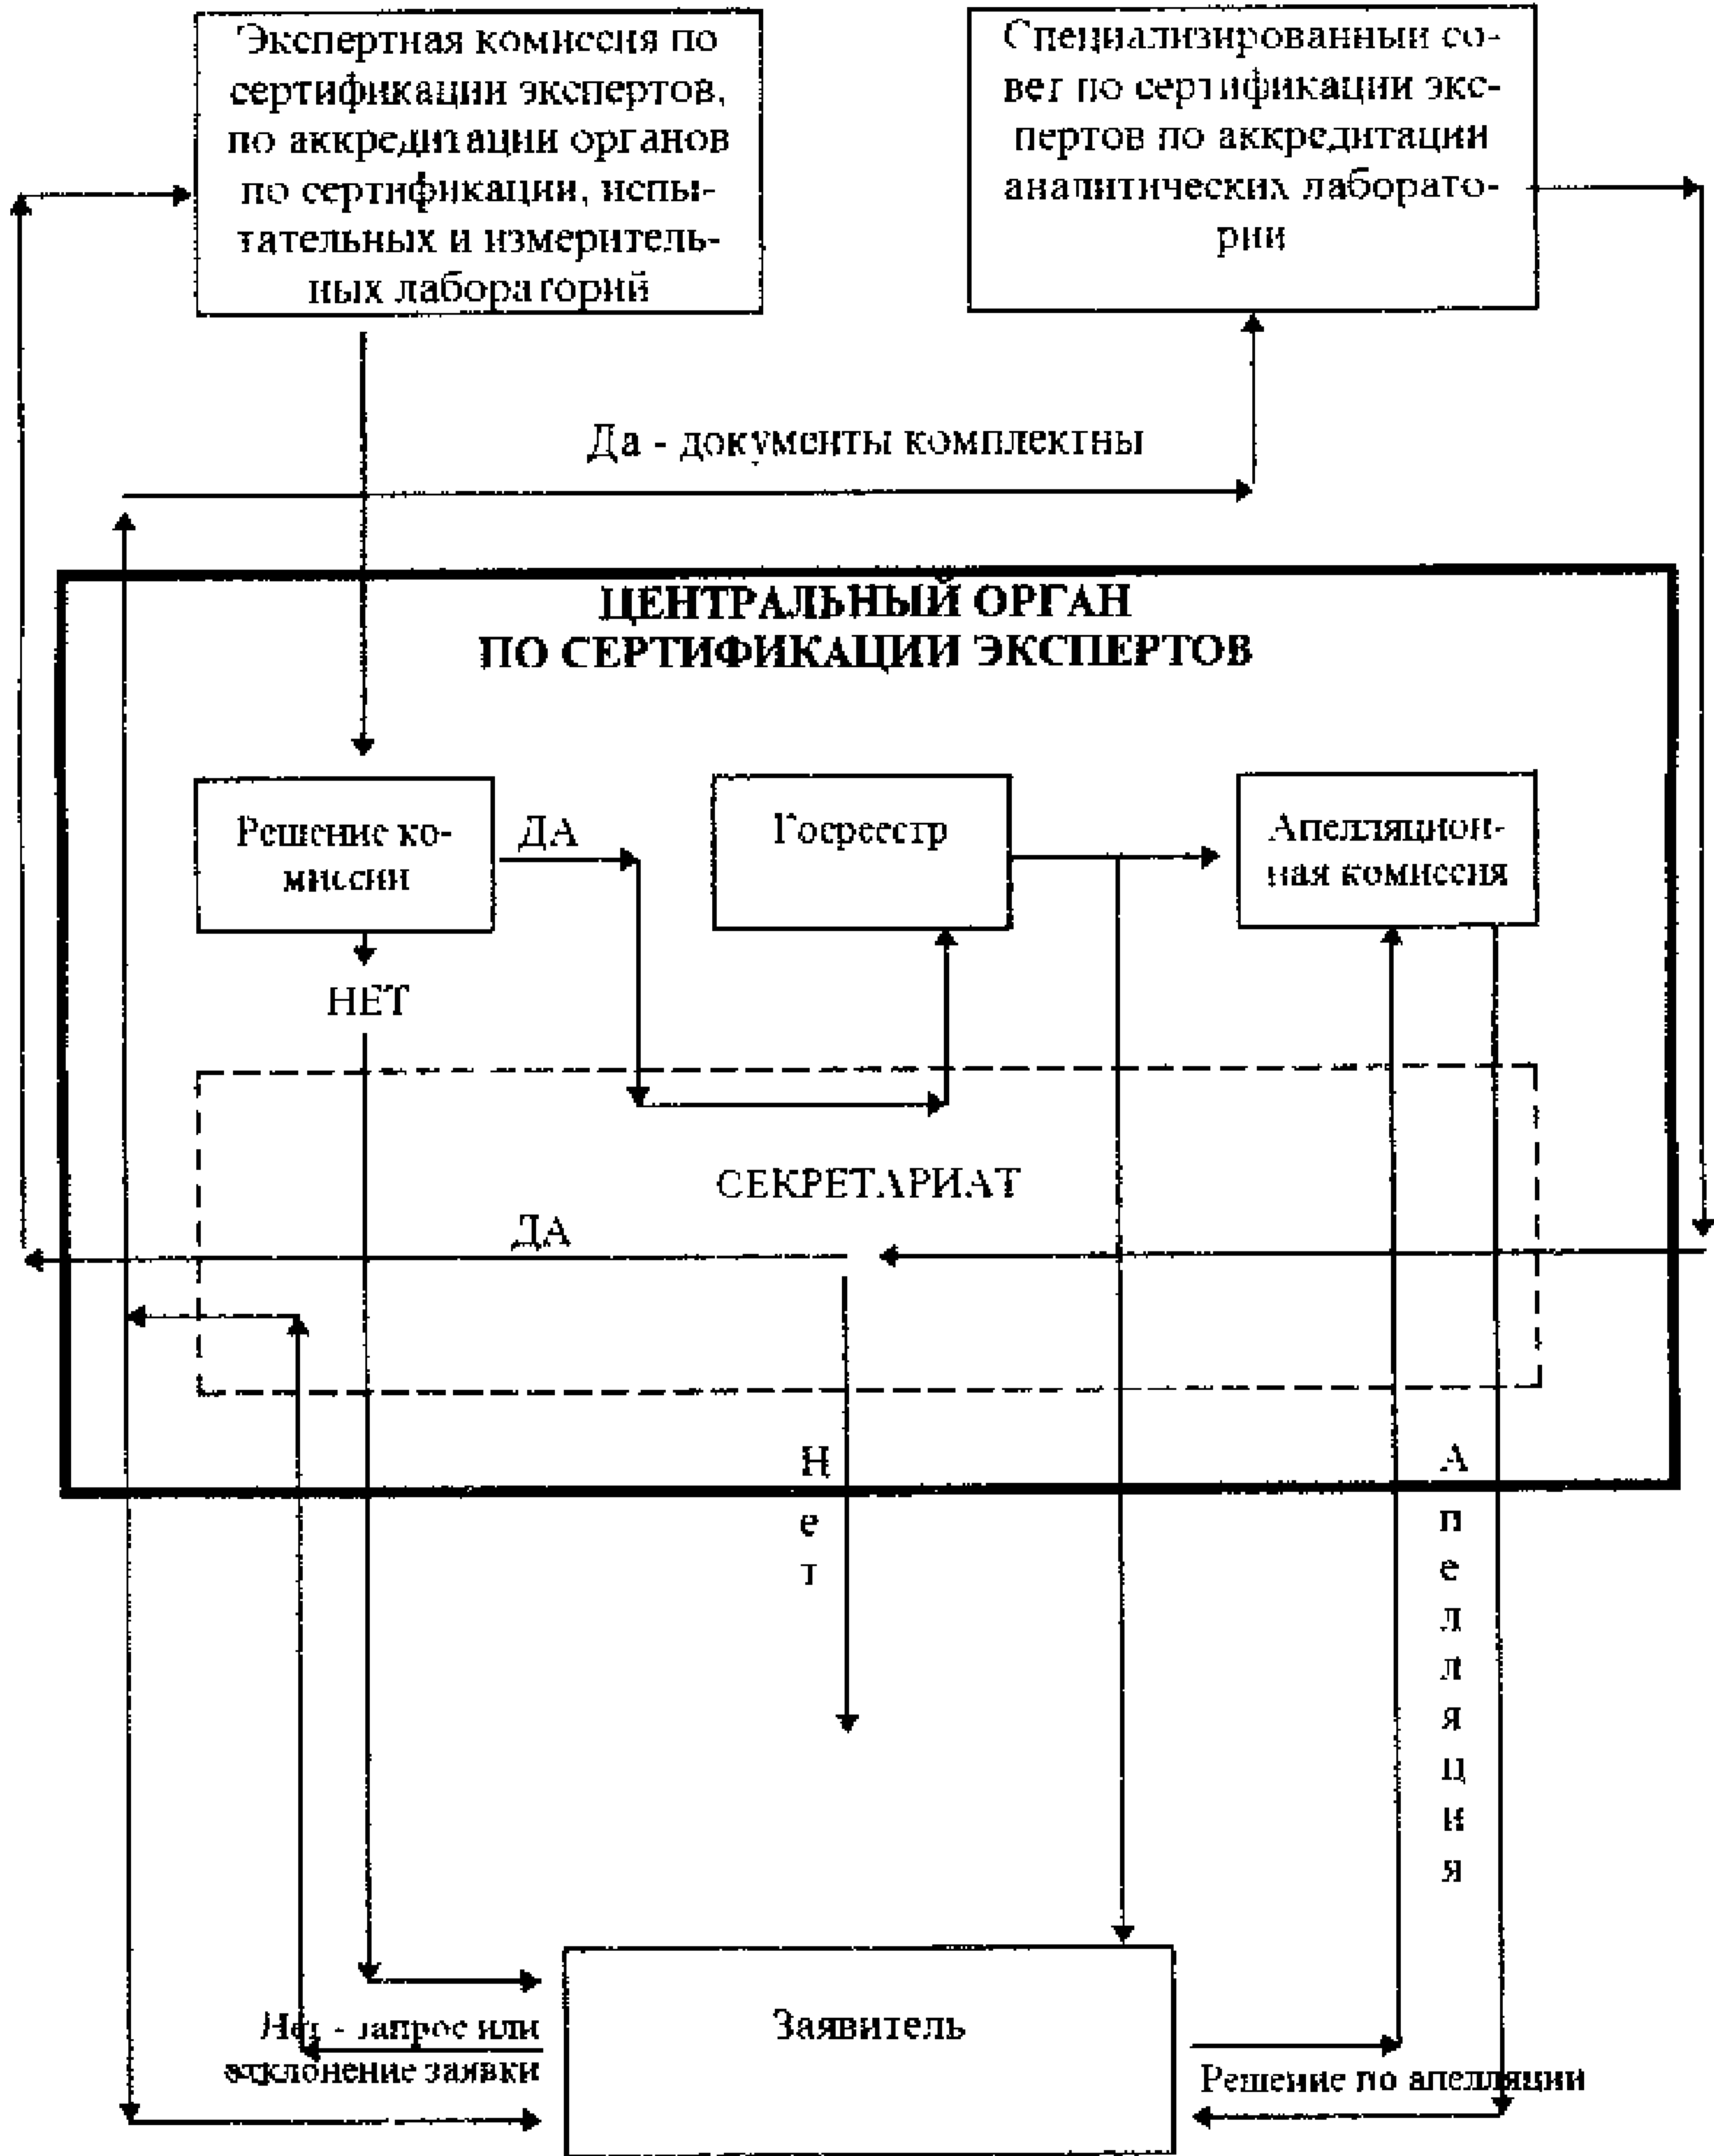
Экспертная комиссия по сертификации экспертов, по аккредитации органов по сертификации, испытательных и измерительных лабораторий

Специализированный совет по сертификации экспертов по аккредитации аналитических лаборатории

Да - документы комплектны

ЦЕНТРАЛЬНЫЙ ОРГАН ПО СЕРТИФИКАЦИИ ЭКСПЕРТОВ

Решение комиссии

ДА

Госреестр

Апелляционная комиссия

НЕТ

СЕКРЕТАРИАТ

ДА

Нет

Апелляция

Заявитель

Нет - запрос или отклонение заявки

Решение по апелляции